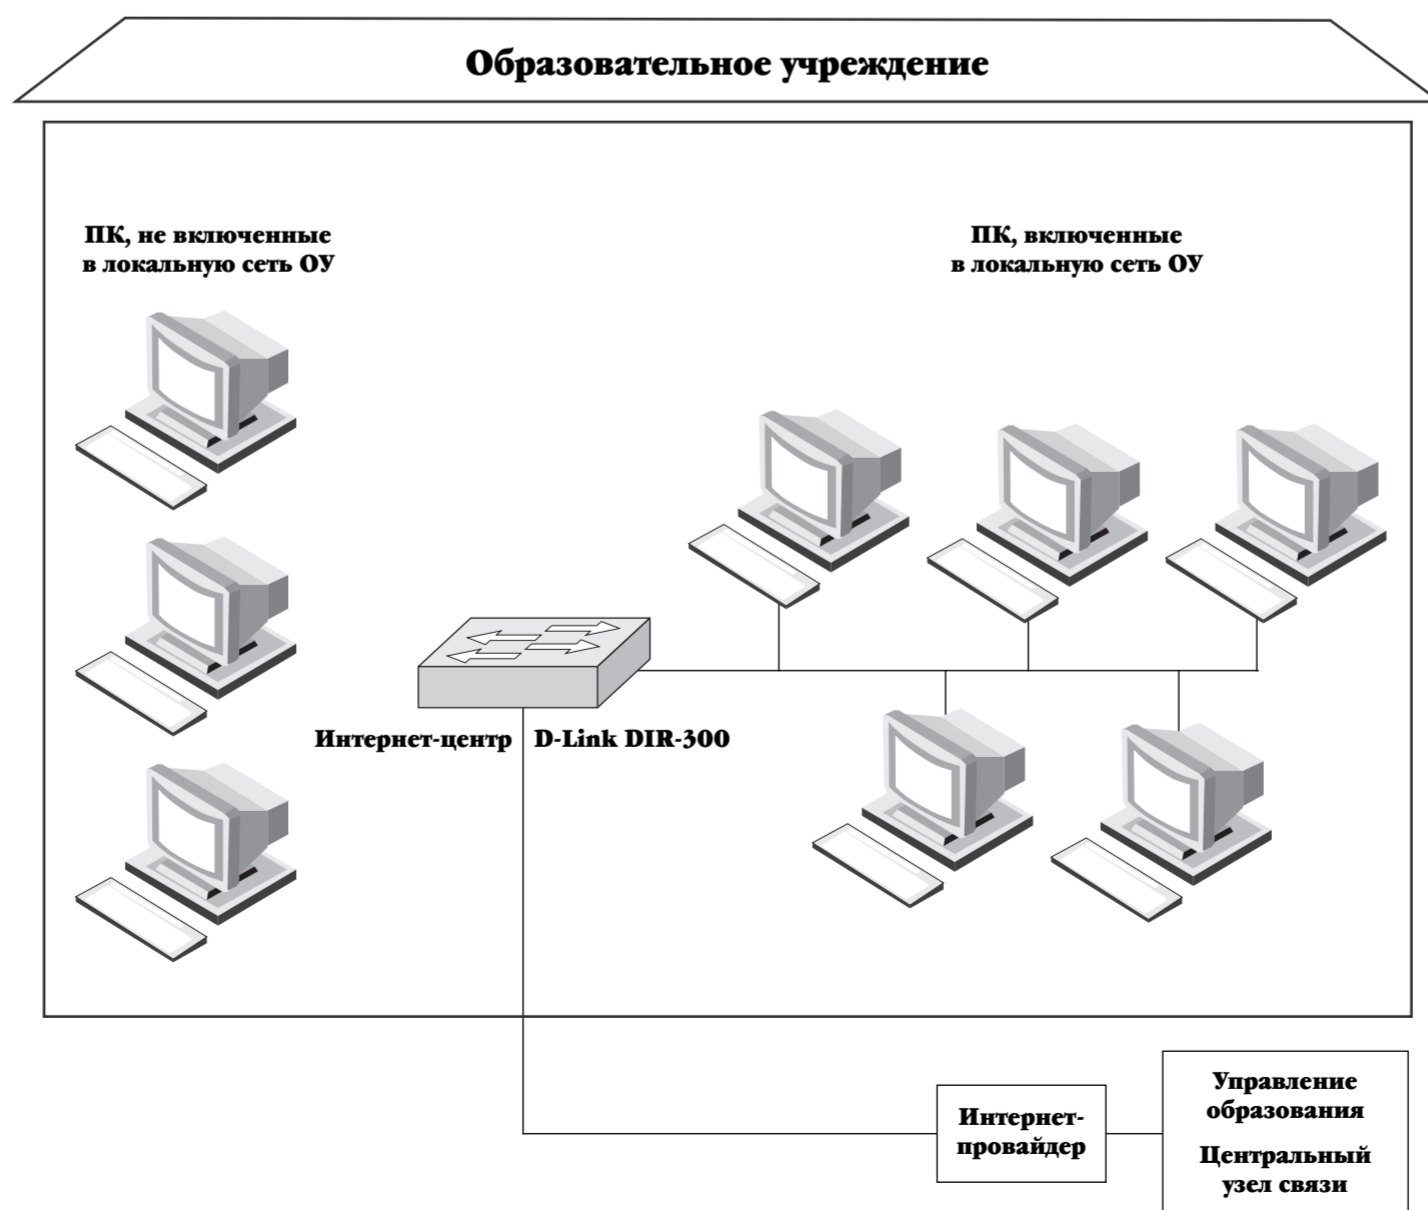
Образовательное учреждение

ПК, не включенные в локальную сеть ОУ

ПК, включенные в локальную сеть ОУ

Интернет-центр D-Link DIR-300

Интернет-провайдер

Управление образования

Центральный узел связи